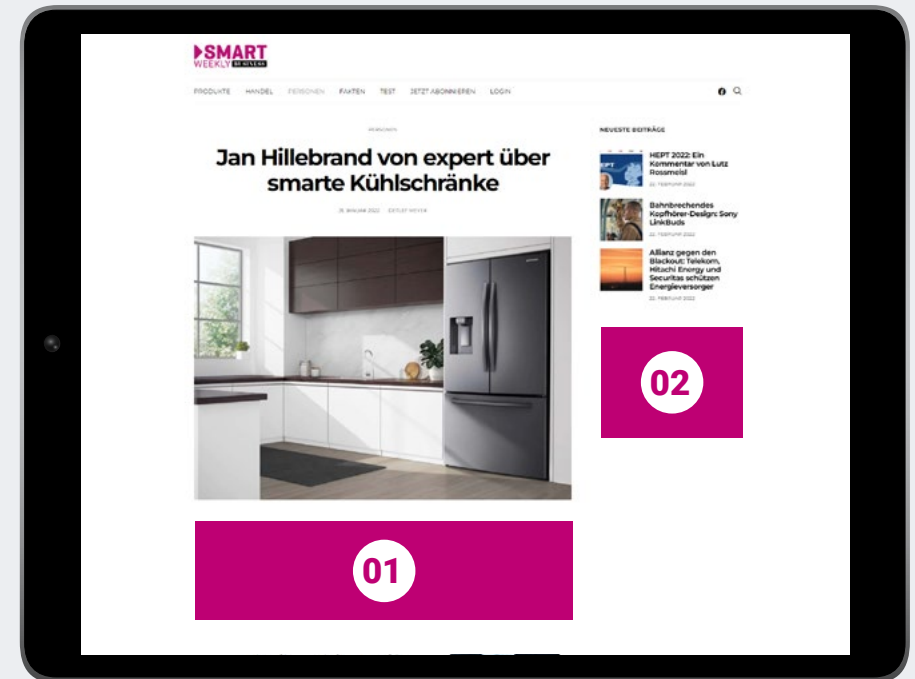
SMART WEEKLY BUSINESS

PRODUKTE HANDEL PERSONEN FAKTEN TEST JETZT ABONNIEREN LOGIN

PERSONEN

Jan Hillebrand von expert über smarte Kühlschränke

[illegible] 2022 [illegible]

01

NEUESTE BEITRÄGE

HEPT 2022: Ein Kommentar von Lutz Rossmeisl

22. FEBRUAR 2022

Bahnbrechendes Kopfhörer-Design: Sony LinkBuds

22. FEBRUAR 2022

Allianz gegen den Blackout: Telekom, Hitachi Energy und Securitas schützen Energieversorger

22. FEBRUAR 2022

02